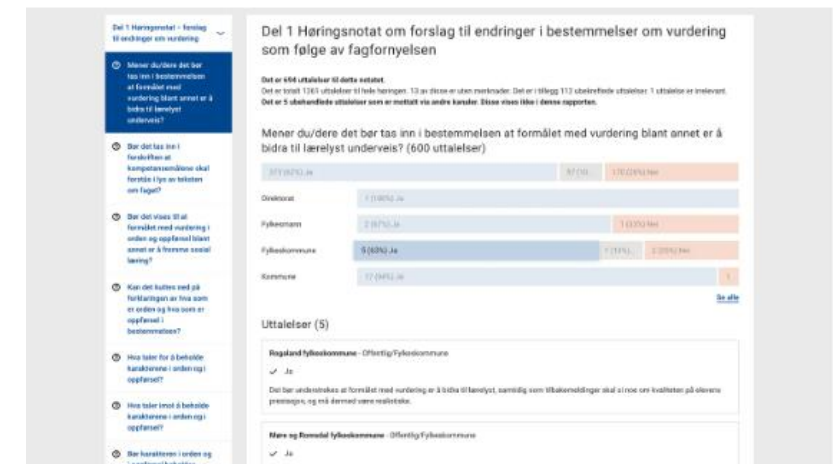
Del 1 Høringsnotat - forslag til endringer om vurdering

Mener du/dere det bør tas inn i bestemmelsen at formålet med vurdering blant annet er å bidra til lærelyst underveis?

Bør det tas inn i forskriften at kompetansemålene skal forstås i lys av teksten om faget?

Bør det vises til at formålet med vurdering i orden og oppførsel blant annet er å fremme sosial læring?

Kan det kuttes ned på forklaringen av hva som er orden og hva som er oppførsel i bestemmelsen?

Hva taler for å beholde karakterene i orden og i oppførsel?

Hva taler imot å beholde karakterene i orden og i oppførsel?

Bør karakteren i orden og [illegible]

Del 1 Høringsnotat om forslag til endringer i bestemmelser om vurdering som følge av fagfornyelsen

Det er 656 uttalelser til dette notatet.
Det er totalt 1261 uttalelser til hele høringen. 13 av disse er uten merknader. Det er i tillegg 112 ubehandlede uttalelser. 1 uttalelse er irrelevant.
Det er 5 ubehandlede uttalelser som er mottatt via andre kanaler. Disse vises ikke i denne rapporten.

Mener du/dere det bør tas inn i bestemmelsen at formålet med vurdering blant annet er å bidra til lærelyst underveis? (600 uttalelser)

| | | | |
|---|---|---|---|
| | 371 (62%) Ja | 57 (10... | 170 (28%) Nei |
| Direktorat | 1 (100%) Ja | | |
| Fylkesmann | 2 (67%) Ja | | 1 (33%) Nei |
| Fylkeskommune | 5 (63%) Ja | 1 (13%)... | 2 (25%) Nei |
| Kommune | 17 (94%) Ja | | 1 |

Se alle

Uttalelser (5)

Rogaland fylkeskommune - Offentlig/Fylkeskommune
✓ Ja
Det bør understrekes at formålet med vurdering er å bidra til lærelyst, samtidig som tilbakemeldinger skal si noe om kvaliteten på elevens prestasjon, og må dermed være realistiske.

Møre og Romsdal fylkeskommune - Offentlig/Fylkeskommune
✓ Ja